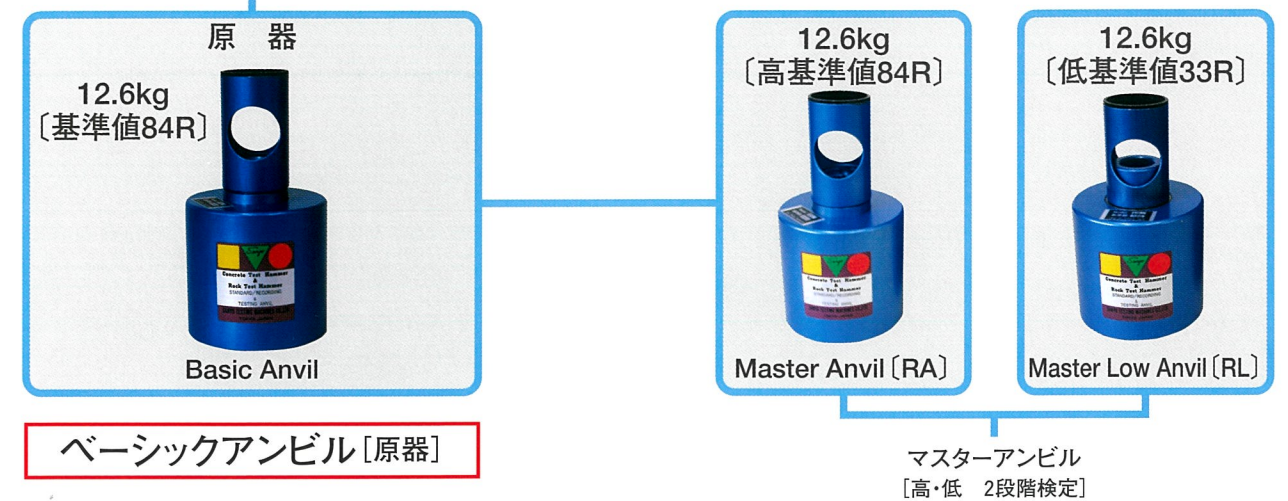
原 器

12.6kg
〔基準値84R〕

Concrete Test Hammer
&
Rock Test Hammer
STANDARD/RECORDING
&
TESTING ANVIL

Basic Anvil

12.6kg
〔高基準値84R〕

Concrete Test Hammer
&
Rock Test Hammer
STANDARD/RECORDING
&
TESTING ANVIL

Master Anvil〔RA〕

12.6kg
〔低基準値33R〕

Concrete Test Hammer
&
Rock Test Hammer
STANDARD/RECORDING
&
TESTING ANVIL

Master Low Anvil〔RL〕

ベーシックアンビル［原器］

マスターアンビル
［高・低 2段階検定］